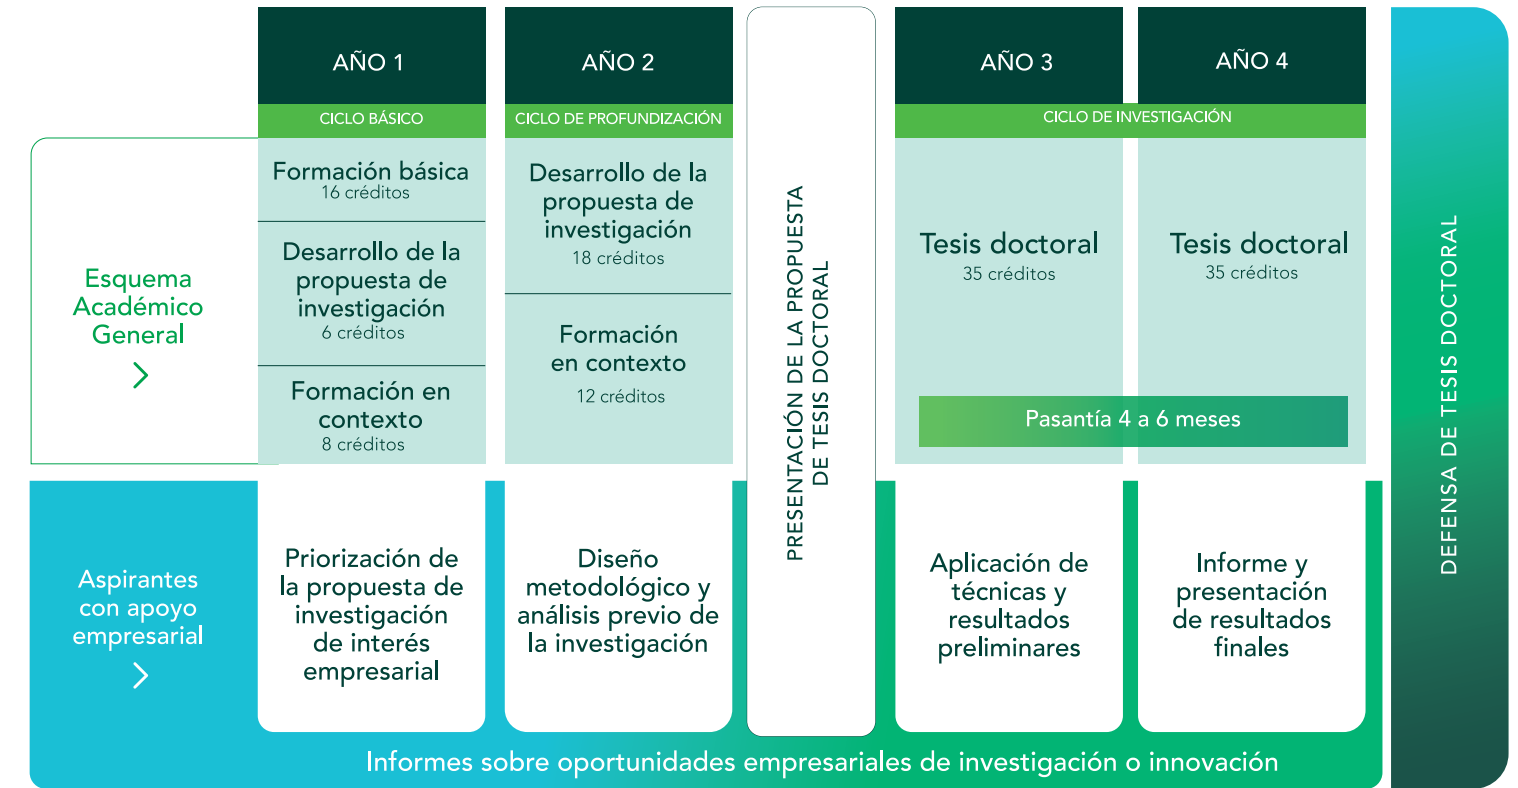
AÑO 1

CICLO BÁSICO

AÑO 2

CICLO DE PROFUNDIZACIÓN

AÑO 3

AÑO 4

CICLO DE INVESTIGACIÓN

Esquema Académico General

Formación básica
16 créditos

Desarrollo de la propuesta de investigación
6 créditos

Formación en contexto
8 créditos

Desarrollo de la propuesta de investigación
18 créditos

Formación en contexto
12 créditos

PRESENTACIÓN DE LA PROPUESTA DE TESIS DOCTORAL

Tesis doctoral
35 créditos

Tesis doctoral
35 créditos

Pasantía 4 a 6 meses

DEFENSA DE TESIS DOCTORAL

Aspirantes con apoyo empresarial

Priorización de la propuesta de investigación de interés empresarial

Diseño metodológico y análisis previo de la investigación

Aplicación de técnicas y resultados preliminares

Informe y presentación de resultados finales

Informes sobre oportunidades empresariales de investigación o innovación